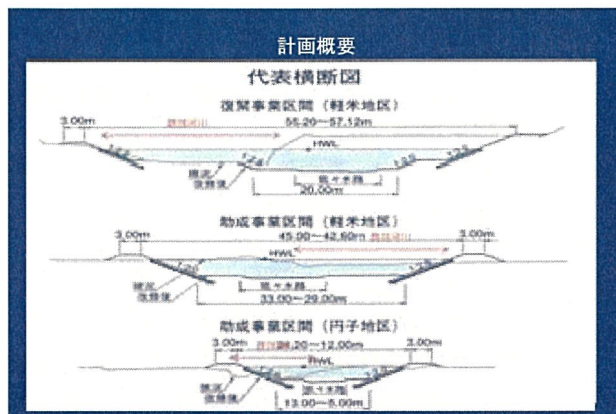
計画概要

代表横断図

復興事業区間（軽米地区）

3.00m

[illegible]

55.20~57.12m

HWL

1:2.0

1:2.0

1:2.0

1:2.0

現況
河床高

低水路

20.00m

助成事業区間（軽米地区）

3.00m

45.00~42.60m

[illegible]

3.00m

HWL

現況
河床高

低水路

33.00~29.00m

助成事業区間（円子地区）

3.00m

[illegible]20~12.00m

3.00m

HWL

現況
河床高

低水路

13.00~5.00m